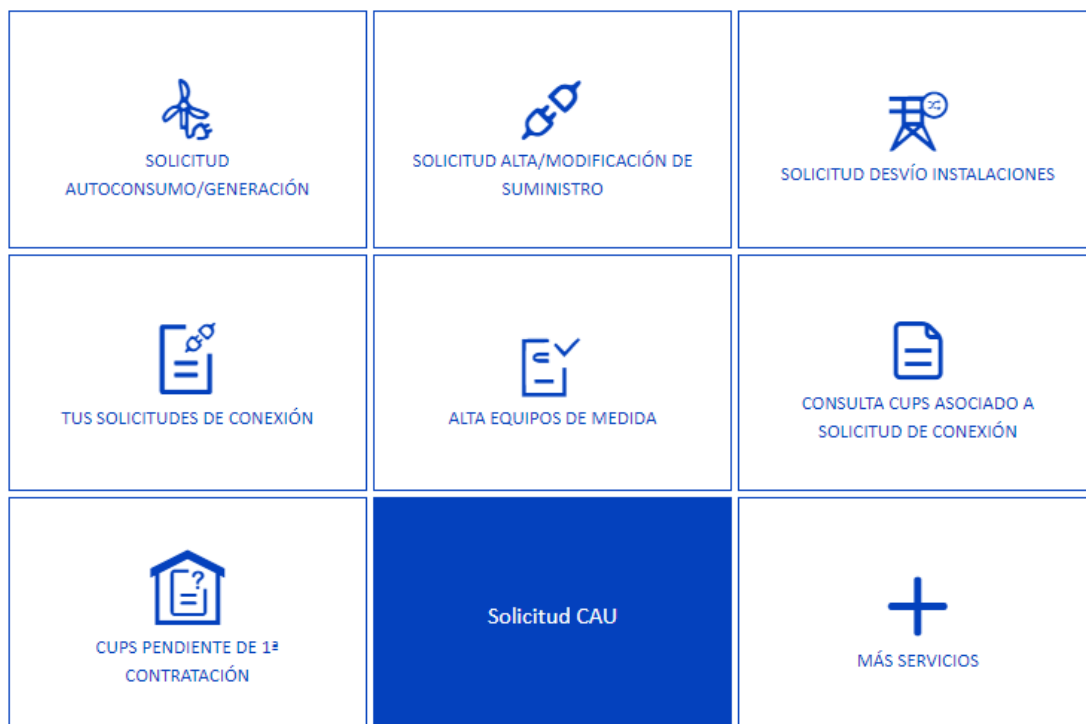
SOLICITUD AUTOCONSUMO/GENERACIÓN

SOLICITUD ALTA/MODIFICACIÓN DE SUMINISTRO

SOLICITUD DESVÍO INSTALACIONES

TUS SOLICITUDES DE CONEXIÓN

ALTA EQUIPOS DE MEDIDA

CONSULTA CUPS ASOCIADO A SOLICITUD DE CONEXIÓN

CUPS PENDIENTE DE 1ª CONTRATACIÓN

Solicitud CAU

MÁS SERVICIOS